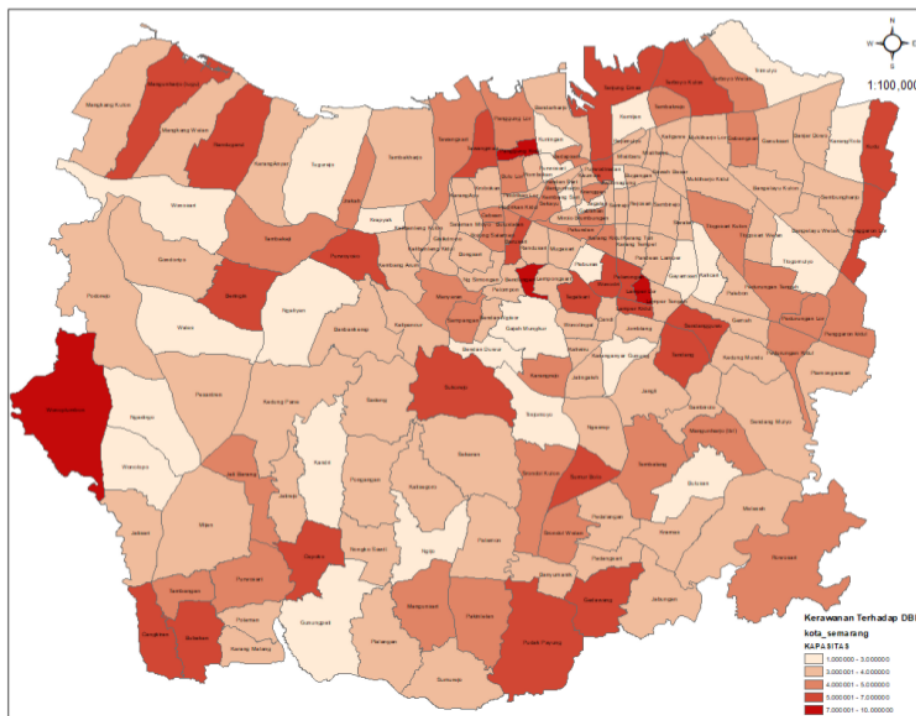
N
W E
S
1:100,000

Mangkang Kulon
Mangunharjo
Mangkang Wetan
Randugarut
Karanganyar
Tugurejo
Tambakharjo
Tawangsari
Panggung Lor
Bandarharjo
Tanjung Mas
Terboyo Kulon
Terboyo Wetan
Trimulyo
Kaligawe
Muktiharjo Lor
Gebangsari
Genuksari
Bangetayu Kulon
Bangetayu Wetan
Banjardowo
Karangroto
Sembungharjo
Penggaron Lor
Wonosari
Jrakah
Krapyak
Kembangarum
Tambakaji
Purwoyoso
Ngaliyan
Bambankerep
Kalipancur
Gondoriyo
Podorejo
Wates
Beringin
Tlogomulyo
Pedurungan Kidul
Penggaron Kidul
Plamongansari
Sendangmulyo
Mangunharjo
Tembalang
Bulusan
Rowosari
Meteseh
Kramas
Sumurboto
Tinjomoyo
Sukorejo
Gajah Mungkur
Srondol Kulon
Srondol Wetan
Padangsari
Pedalangan
Banyumanik
Pudak Payung
Gedawang
Jabungan
Ngijo
Kandri
Patemon
Sekaran
Kalisegoro
Nongkosawit
Gunungpati
Pakintelan
Mangunsari
Plalangan
Sumurejo
Cepoko
Jatirejo
Jatibarang
Kedungpane
Wonoplumbon
Wonolopo
Mijen
Jatisari
Ngadirgo
Pesantren
Tambangan
Cangkiran
Bubakan
Polaman
Karang Malang
Purwosari
Sadeng
Kerawanan Terhadap DBD
kota_semarang
KAPASITAS
1.000000 - 3.000000
3.000001 - 4.000000
4.000001 - 5.000000
5.000001 - 7.000000
7.000001 - 10.000000